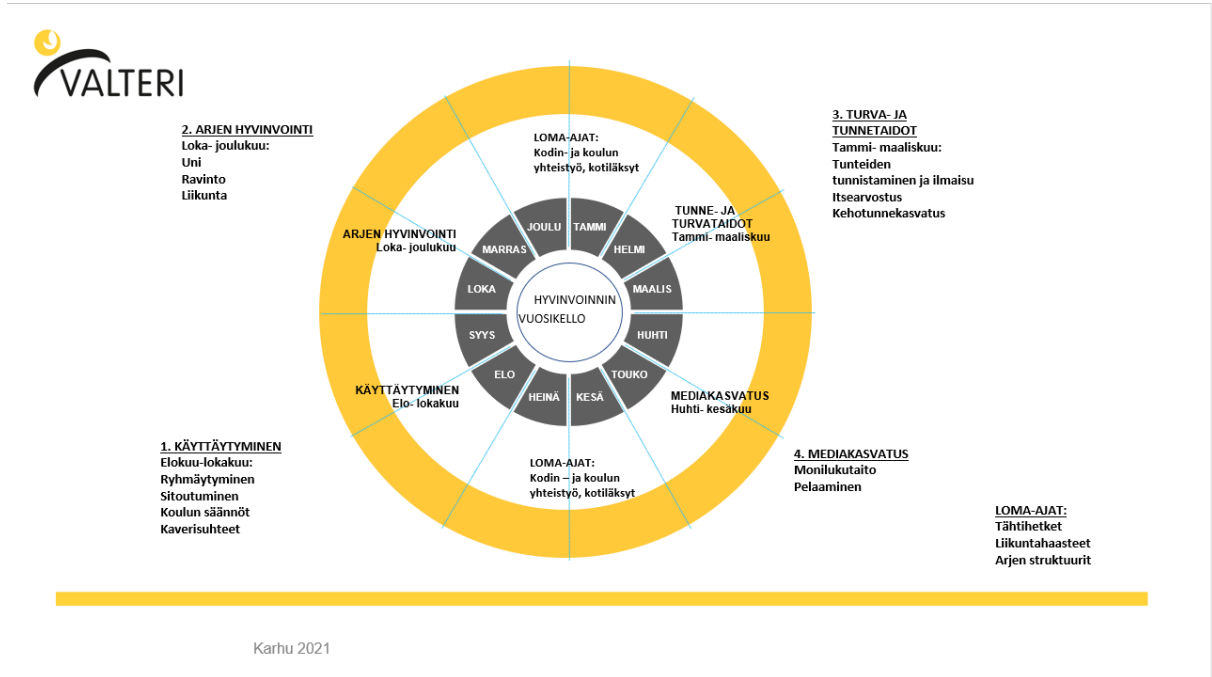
VALTERI

2. ARJEN HYVINVOINTI
Loka- joulukuu:
Uni
Ravinto
Liikunta

LOMA-AJAT:
Kodin- ja koulun yhteistyö, kotiläksyt

3. TURVA- JA TUNNETAIDOT
Tammi- maaliskuu:
Tunteiden tunnistaminen ja ilmaisu
Itsearvostus
Kehotunnekasvatus

TUNNE- JA TURVATAIDOT
Tammi- maaliskuu

ARJEN HYVINVOINTI
Loka- joulukuu

JOULU
TAMMI
MARRAS
HELMI
LOKA
MAALIS
SYYS
HUHTI
ELO
TOUKO
HEINÄ
KESÄ

HYVINVOINNIN VUOSIKELLO

KÄYTTÄYTYMINEN
Elo- lokakuu

MEDIAKASVATUS
Huhti- kesäkuu

1. KÄYTTÄYTYMINEN
Elokuu-lokakuu:
Ryhmäytyminen
Sitoutuminen
Koulun säännöt
Kaverisuhteet

LOMA-AJAT:
Kodin – ja koulun yhteistyö, kotiläksyt

4. MEDIAKASVATUS
Monilukutaito
Pelaaminen

LOMA-AJAT:
Tähtihetket
Liikuntahaasteet
Arjen struktuurit

Karhu 2021